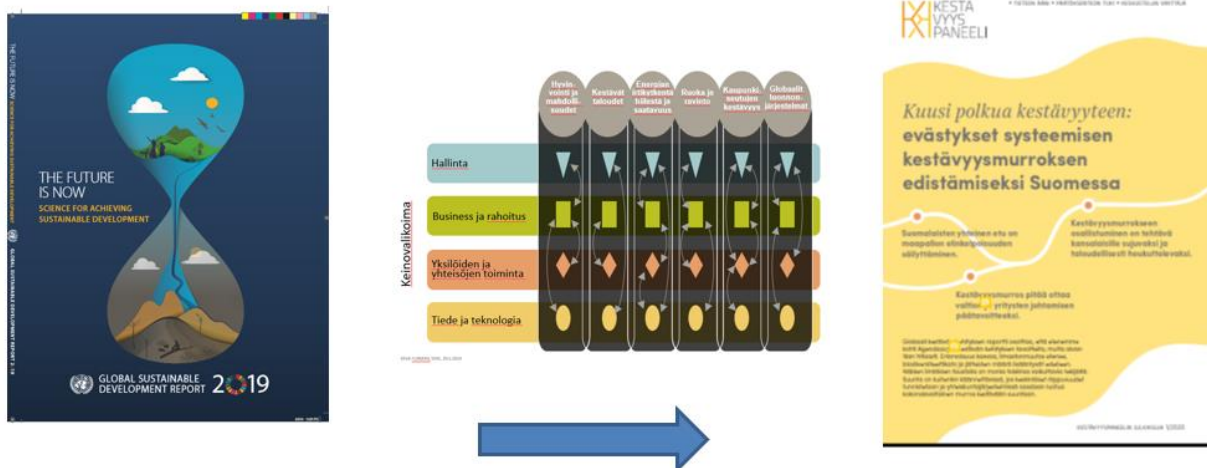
THE FUTURE IS NOW SCIENCE FOR ACHIEVING SUSTAINABLE DEVELOPMENT

THE FUTURE IS NOW
SCIENCE FOR ACHIEVING SUSTAINABLE DEVELOPMENT

GLOBAL SUSTAINABLE DEVELOPMENT REPORT 2019

GLOBAL SUSTAINABLE DEVELOPMENT REPORT 2019

| | Hyvinvointi ja mahdollisuudet | Kestävät taloudet | Energian irtikytkentä hiilestä ja saatavuus | Ruoka ja ravinto | Kaupunkiseutujen kestävyys | Globaalit luonnonjärjestelmät |
|---|---|---|---|---|---|---|
| Hallinta | | | | | | |
| Business ja rahoitus | | | | | | |
| Yksilöiden ja yhteisöjen toiminta | | | | | | |
| Tiede ja teknologia | | | | | | |

Keinovalikoima

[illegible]

KESTÄVYYSPANEELI

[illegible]

Kuusi polkua kestävyyteen:
evästykset systeemisen kestävyysmurroksen edistämiseksi Suomessa

Suomalaisten yhteinen etu on maapallon elinkelpoisuuden säilyttäminen.

Kestävyysmurroksen osallistuminen on tehtävä kansalaisille sujuvaksi ja taloudellisesti houkuttelevaksi.

Kestävyysmurros pitää ottaa valtion ja yritysten johtamisen päätavoitteeksi.

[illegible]

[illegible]